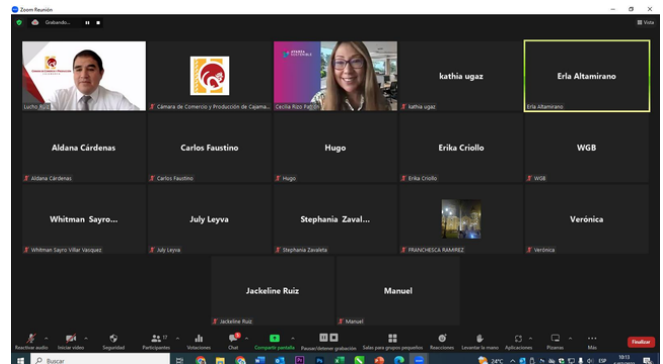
Zoom Reunión

Grabando...

Vista

Lucho R...

Cámara de Comercio y Producción de Cajama...

Cecilia Rizo Pat...

kathia ugaz

kathia ugaz

Erla Altamirano

Erla Altamirano

Aldana Cárdenas

Aldana Cárdenas

Carlos Faustino

Carlos Faustino

Hugo

Hugo

Erika Criollo

Erika Criollo

WGB

WGB

Whitman Sayro...

Whitman Sayro Villar Vasquez

July Leyva

July Leyva

Stephania Zaval...

Stephania Zavaleta

FRANCHESCA RAMIREZ

Verónica

Verónica

Jackeline Ruiz

Jackeline Ruiz

Manuel

Manuel

Reactivar audio

Iniciar video

Seguridad

Participantes

Votaciones

Chat

Compartir pantalla

Pausar/detener grabación

Salas para grupos pequeños

Levantar la mano

Reacciones

Aplicaciones

Pizarras

Más

Finalizar

Buscar

24°C

ESP